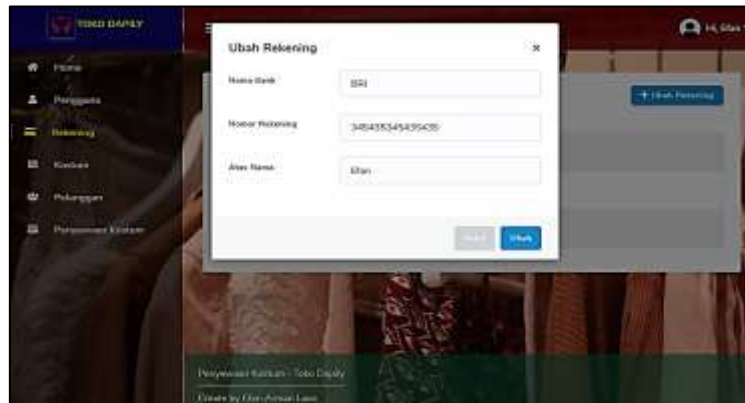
TOKO DAPILY

Home

Pengguna

Rekening

Kostum

Pelanggan

Penyewaan Kostum

Hi, Irfan

+ Ubah Rekening

Ubah Rekening

×

Nama Bank

BRI

Nomor Rekening

3454353454354356

Atas Nama

Irfan

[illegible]

Ubah

Penyewaan Kostum - Toko Dapily

Create by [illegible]